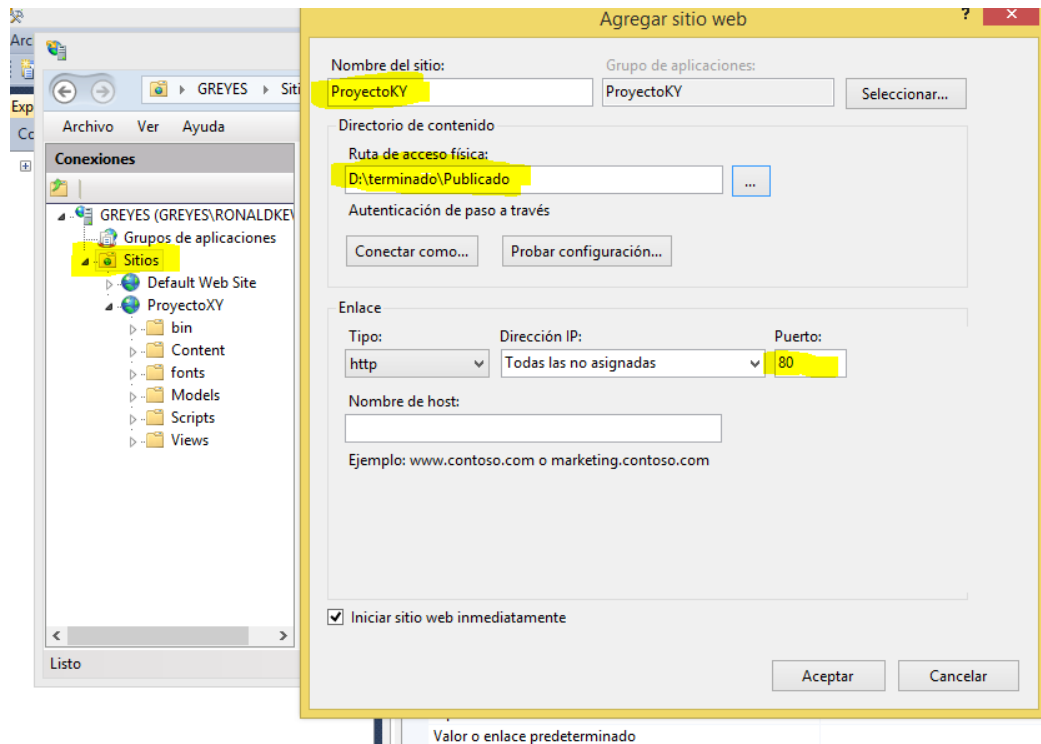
Arc
Exp
Co
GREYES ▸ Siti
Archivo Ver Ayuda
Conexiones
GREYES (GREYES\RONALDKE
Grupos de aplicaciones
Sitios
Default Web Site
ProyectoXY
bin
Content
fonts
Models
Scripts
Views
Listo

Agregar sitio web
?
Nombre del sitio:
ProyectoKY
Grupo de aplicaciones:
ProyectoKY
Seleccionar...
Directorio de contenido
Ruta de acceso física:
D:\terminado\Publicado
...
Autenticación de paso a través
Conectar como...
Probar configuración...
Enlace
Tipo:
http
Dirección IP:
Todas las no asignadas
Puerto:
80
Nombre de host:
Ejemplo: www.contoso.com o marketing.contoso.com
Iniciar sitio web inmediatamente
Aceptar
Cancelar
Valor o enlace predeterminado